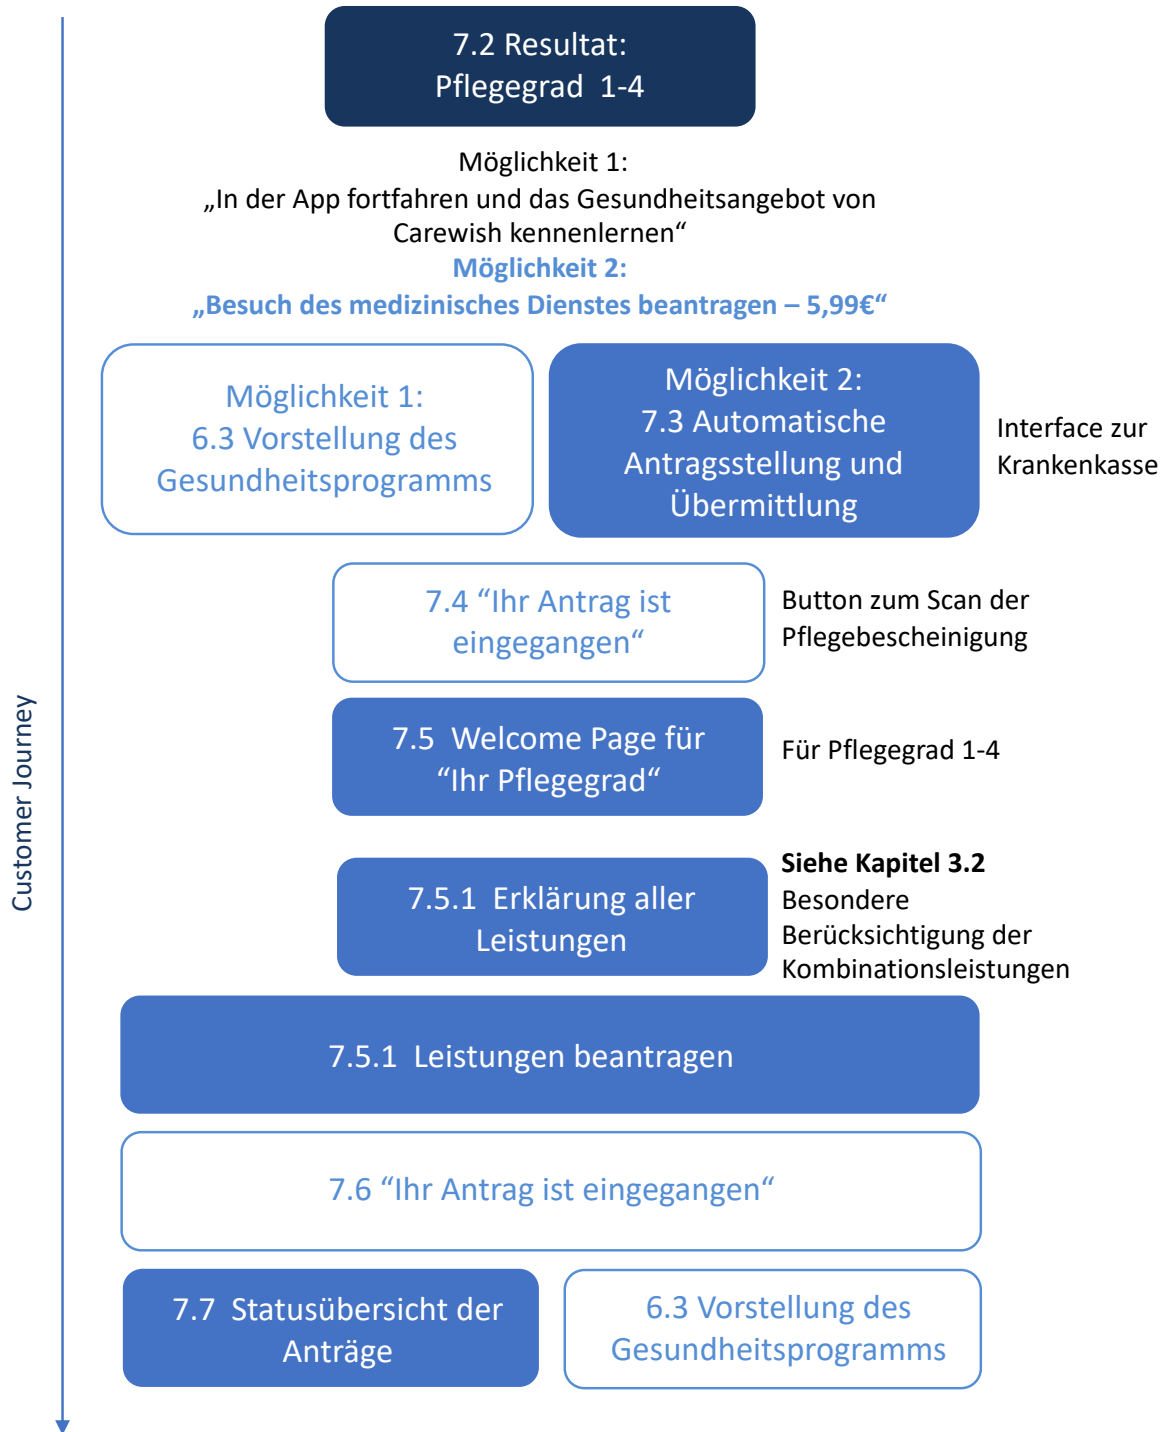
Customer Journey

7.2 Resultat:
Pflegegrad 1-4

Möglichkeit 1:
„In der App fortfahren und das Gesundheitsangebot von Carewish kennenlernen“
**Möglichkeit 2:**
**„Besuch des medizinisches Dienstes beantragen – 5,99€“**

Möglichkeit 1:
6.3 Vorstellung des Gesundheitsprogramms

Möglichkeit 2:
7.3 Automatische Antragsstellung und Übermittlung

Interface zur Krankenkasse

7.4 “Ihr Antrag ist eingegangen“

Button zum Scan der Pflegebescheinigung

7.5 Welcome Page für “Ihr Pflegegrad“

Für Pflegegrad 1-4

7.5.1 Erklärung aller Leistungen

**Siehe Kapitel 3.2**
Besondere Berücksichtigung der Kombinationsleistungen

7.5.1 Leistungen beantragen

7.6 “Ihr Antrag ist eingegangen“

7.7 Statusübersicht der Anträge

6.3 Vorstellung des Gesundheitsprogramms